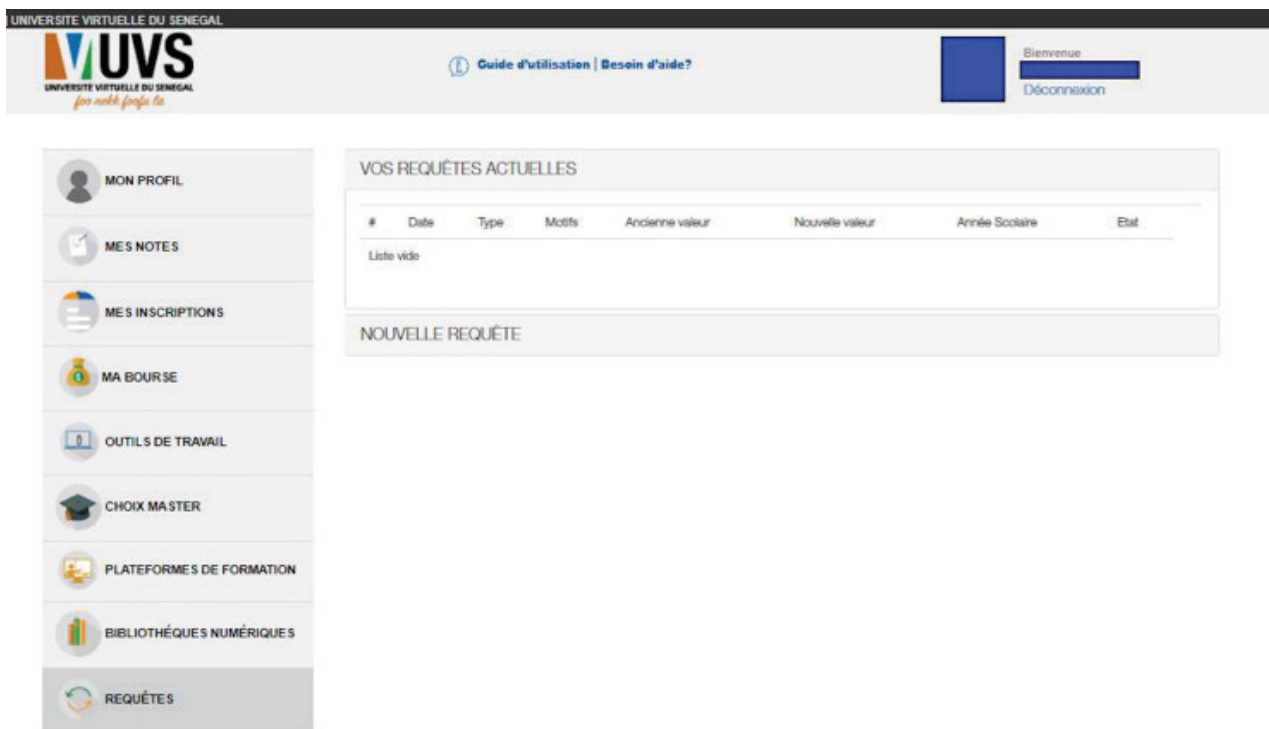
UNIVERSITE VIRTUELLE DU SENEGAL

UVS
UNIVERSITE VIRTUELLE DU SENEGAL
foo nekk foofa la

Guide d'utilisation | Besoin d'aide?

Bienvenue
Déconnexion

MON PROFIL
MES NOTES
MES INSCRIPTIONS
MA BOURSE
OUTILS DE TRAVAIL
CHOIX MASTER
PLATEFORMES DE FORMATION
BIBLIOTHÈQUES NUMÉRIQUES
REQUÊTES

VOS REQUÊTES ACTUELLES

| # | Date | Type | Motifs | Ancienne valeur | Nouvelle valeur | Année Scolaire | Etat |
|---|---|---|---|---|---|---|---|
| Liste vide | | | | | | | |

NOUVELLE REQUÊTE